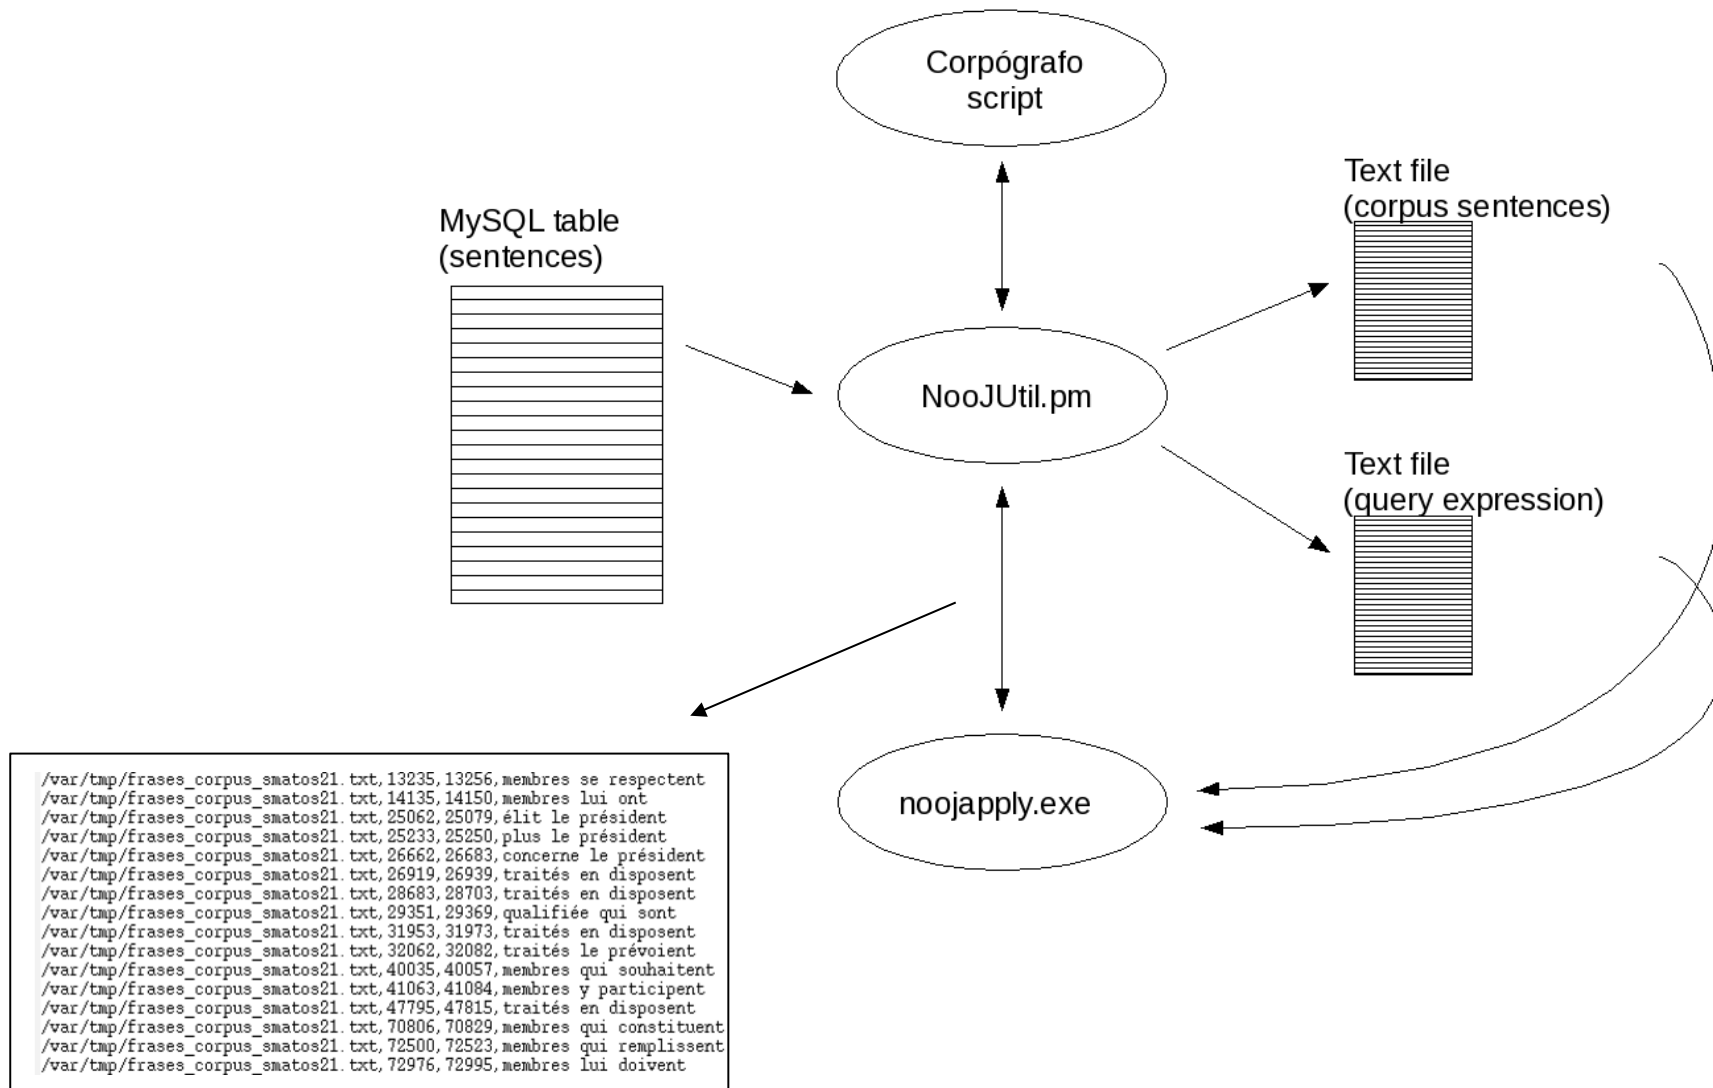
Corpógrafo script

MySQL table (sentences)

Text file (corpus sentences)

NooJUtil.pm

Text file (query expression)

noojapply.exe

/var/tmp/frases_corpus_smatos21.txt,13235,13256,membres se respectent
/var/tmp/frases_corpus_smatos21.txt,14135,14150,membres lui ont
/var/tmp/frases_corpus_smatos21.txt,25062,25079,élit le président
/var/tmp/frases_corpus_smatos21.txt,25233,25250,plus le président
/var/tmp/frases_corpus_smatos21.txt,26662,26683,concerne le président
/var/tmp/frases_corpus_smatos21.txt,26919,26939,traités en disposent
/var/tmp/frases_corpus_smatos21.txt,28683,28703,traités en disposent
/var/tmp/frases_corpus_smatos21.txt,29351,29369,qualifiée qui sont
/var/tmp/frases_corpus_smatos21.txt,31953,31973,traités en disposent
/var/tmp/frases_corpus_smatos21.txt,32062,32082,traités le prévoient
/var/tmp/frases_corpus_smatos21.txt,40035,40057,membres qui souhaitent
/var/tmp/frases_corpus_smatos21.txt,41063,41084,membres y participent
/var/tmp/frases_corpus_smatos21.txt,47795,47815,traités en disposent
/var/tmp/frases_corpus_smatos21.txt,70806,70829,membres qui constituent
/var/tmp/frases_corpus_smatos21.txt,72500,72523,membres qui remplissent
/var/tmp/frases_corpus_smatos21.txt,72976,72995,membres lui doivent